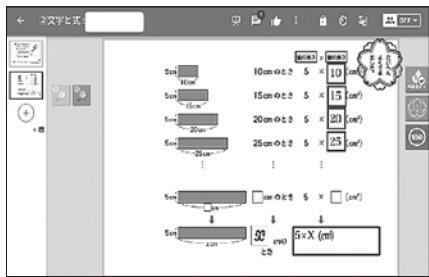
← ③文字と式・

OFF

＋枚

5cm 10cm

5cm 15cm

5cm 20cm

5cm 25cm

5cm □cm

5cm xcm

縦の長さ 横の長さ

10cmのとき 5 × 10 (cm²)

15cmのとき 5 × 15 (cm²)

20cmのとき 5 × 20 (cm²)

25cmのとき 5 × 25 (cm²)

⋮ ⋮

□cmのとき 5 × □ (cm²)

↓ ↓

x (cm) のとき 5×X (cm)

100